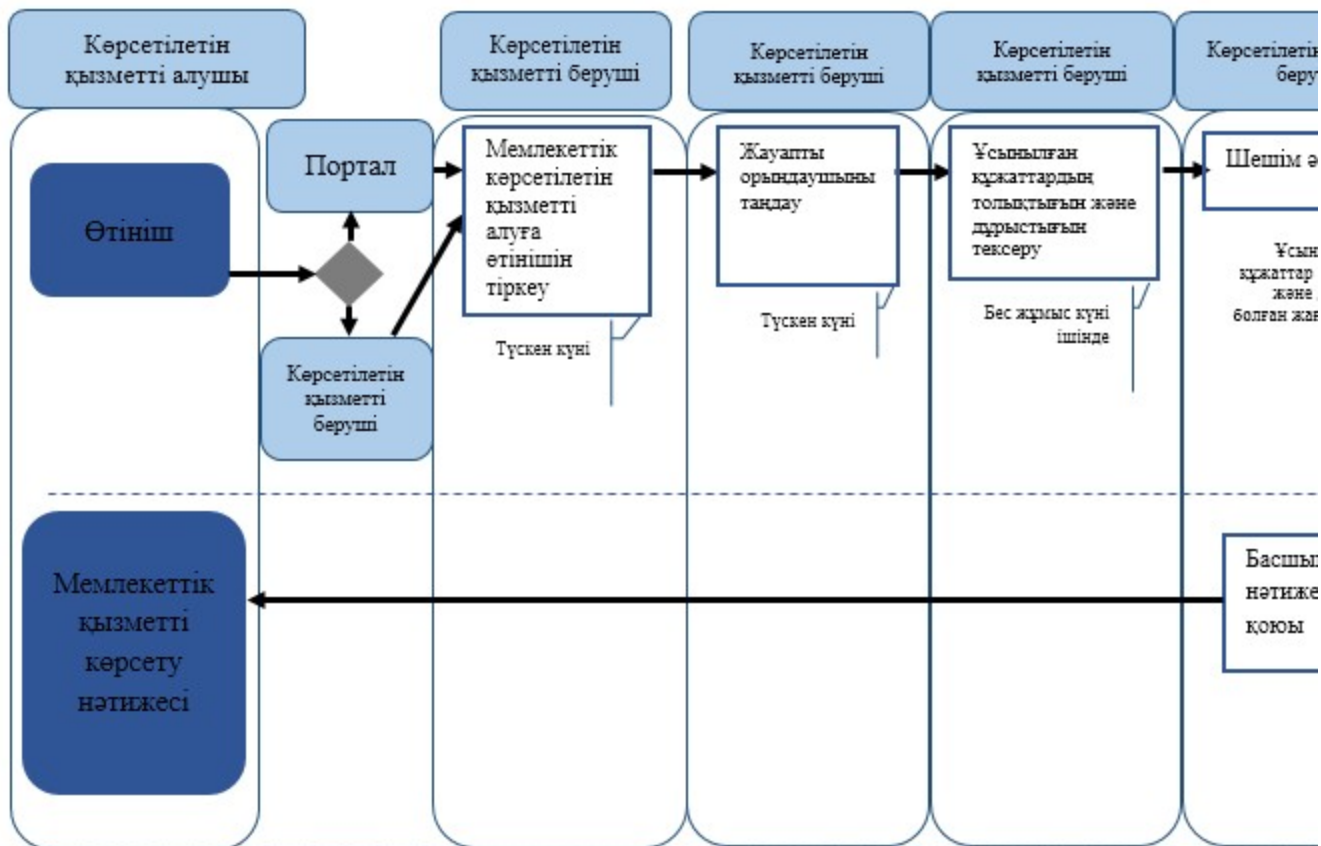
Көрсетілетін қызметті алушы

Көрсетілетін қызметті беруші

Көрсетілетін қызметті беруші

Көрсетілетін қызметті беруші

Көрсетілетін беру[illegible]

Өтініш

Портал

Көрсетілетін қызметті беруші

Мемлекеттік көрсетілетін қызметті алуға өтінішін тіркеу

Түскен күні

Жауапты орындаушыны таңдау

Түскен күні

Ұсынылған құжаттардың толықтығын және дұрыстығын тексеру

Бес жұмыс күні ішінде

Шешім ә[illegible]

Ұсын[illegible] құжаттар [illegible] және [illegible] болған жа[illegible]

Мемлекеттік қызметті көрсету нәтижесі

Басшы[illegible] нәтиже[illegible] қоюы